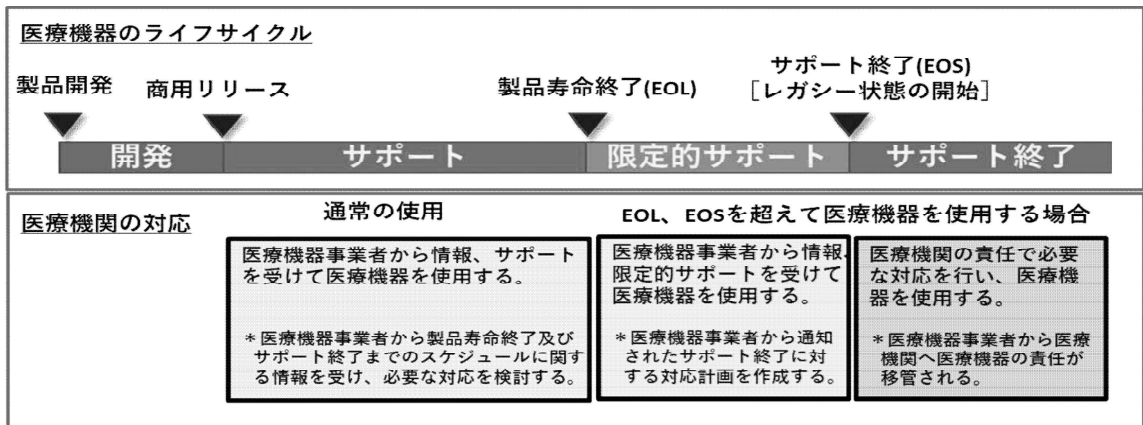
医療機器のライフサイクル

製品開発

商用リリース

製品寿命終了(EOL)

サポート終了(EOS)
［レガシー状態の開始］

開発

サポート

限定的サポート

サポート終了

医療機関の対応

通常の使用

EOL、EOSを超えて医療機器を使用する場合

医療機器事業者から情報、サポートを受けて医療機器を使用する。

＊医療機器事業者から製品寿命終了及びサポート終了までのスケジュールに関する情報を受け、必要な対応を検討する。

医療機器事業者から情報、限定的サポートを受けて医療機器を使用する。

＊医療機器事業者から通知されたサポート終了に対する対応計画を作成する。

医療機関の責任で必要な対応を行い、医療機器を使用する。

＊医療機器事業者から医療機関へ医療機器の責任が移管される。